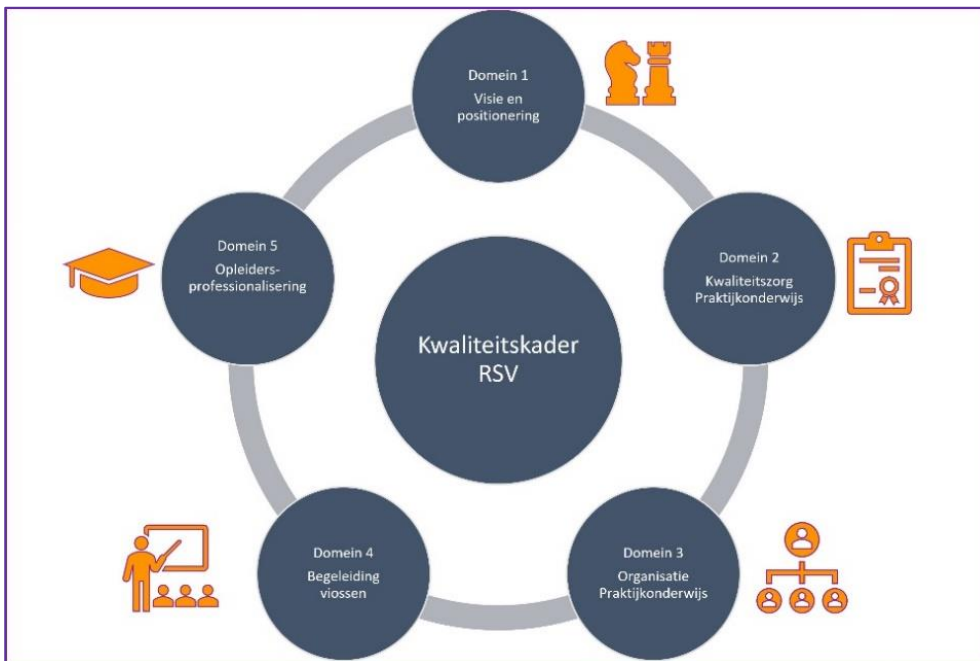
Domein 1
Visie en positionering

Domein 2
Kwaliteitszorg Praktijkonderwijs

Domein 3
Organisatie Praktijkonderwijs

Domein 4
Begeleiding viossen

Domein 5
Opleiders-professionalisering

Kwaliteitskader RSV